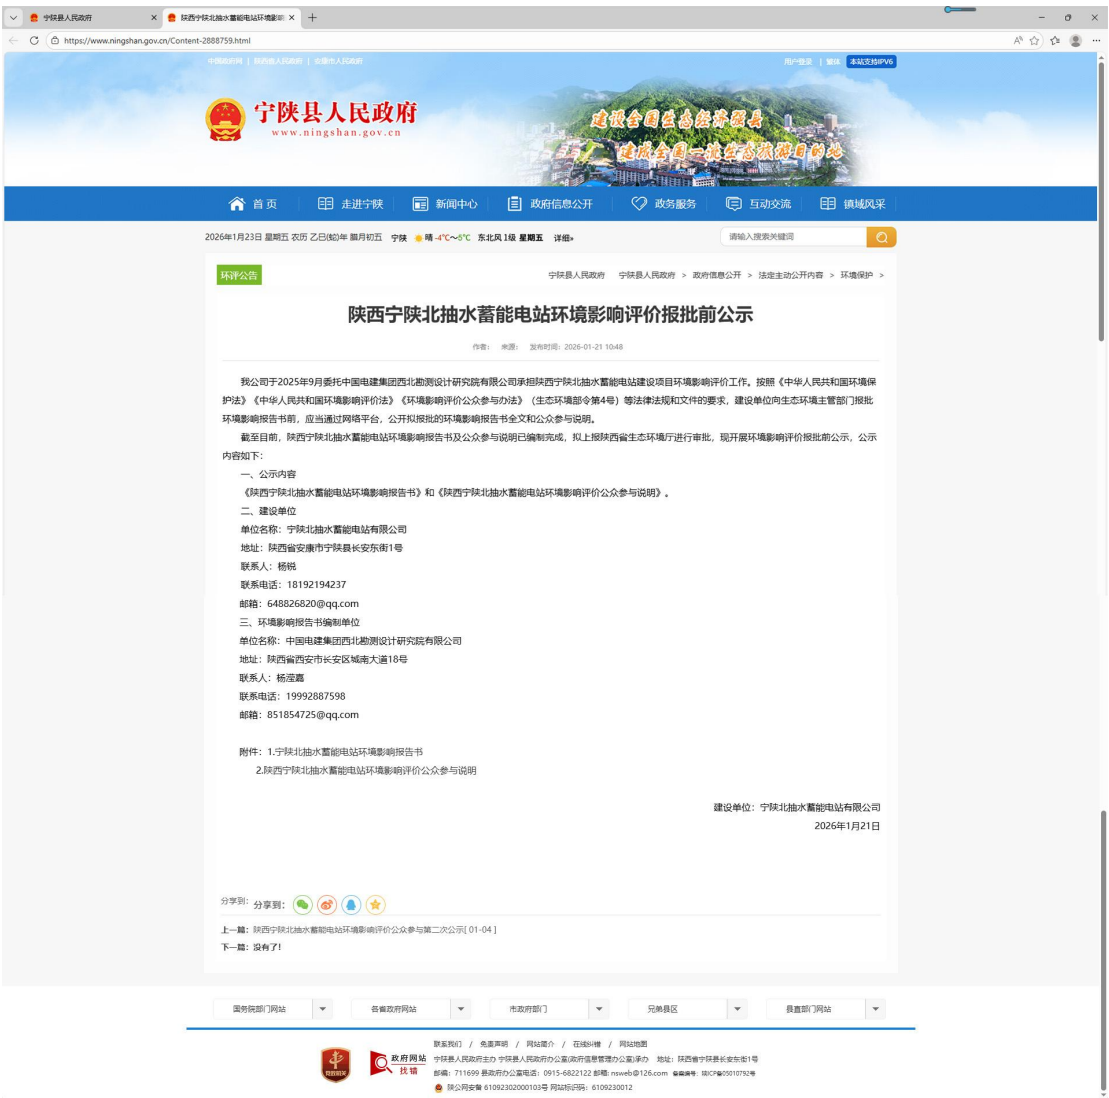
宁陕县人民政府 × 陕西宁陕北抽水蓄能电站环境影响 × +

https://www.ningshan.gov.cn/Content-2888759.html

中国政府网 | 陕西省人民政府 | 安康市人民政府

用户登录 | 繁体 本站支持IPV6

宁陕县人民政府
www.ningshan.gov.cn

建设全国生态经济强县
建成全国一流生态旅游目的地

首页 走进宁陕 新闻中心 政府信息公开 政务服务 互动交流 镇域风采

2026年1月23日 星期五 农历 乙巳(蛇)年 腊月初五 宁陕 晴 -4°C~8°C 东北风1级 星期五 详细»

请输入搜索关键词

环评公告

宁陕县人民政府 宁陕县人民政府 > 政府信息公开 > 法定主动公开内容 > 环境保护 >

陕西宁陕北抽水蓄能电站环境影响评价报批前公示

作者： 来源： 发布时间：2026-01-21 10:48

我公司于2025年9月委托中国电建集团西北勘测设计研究院有限公司承担陕西宁陕北抽水蓄能电站建设项目环境影响评价工作。按照《中华人民共和国环境保护法》《中华人民共和国环境影响评价法》《环境影响评价公众参与办法》（生态环境部令第4号）等法律法规和文件的要求，建设单位向生态环境主管部门报批环境影响报告书前，应当通过网络平台，公开拟报批的环境影响报告书全文和公众参与说明。

截至目前，陕西宁陕北抽水蓄能电站环境影响报告书及公众参与说明已编制完成，拟上报陕西省生态环境厅进行审批，现开展环境影响评价报批前公示，公示内容如下：

一、公示内容

《陕西宁陕北抽水蓄能电站环境影响报告书》和《陕西宁陕北抽水蓄能电站环境影响评价公众参与说明》。

二、建设单位

单位名称：宁陕北抽水蓄能电站有限公司

地址：陕西省安康市宁陕县长安东街1号

联系人：杨锐

联系电话：18192194237

邮箱：648826820@qq.com

三、环境影响报告书编制单位

单位名称：中国电建集团西北勘测设计研究院有限公司

地址：陕西省西安市长安区城南大道18号

联系人：杨滢嘉

联系电话：19992887598

邮箱：851854725@qq.com

附件：1.宁陕北抽水蓄能电站环境影响报告书

2.陕西宁陕北抽水蓄能电站环境影响评价公众参与说明

建设单位：宁陕北抽水蓄能电站有限公司

2026年1月21日

分享到： 分享到：

上一篇：陕西宁陕北抽水蓄能电站环境影响评价公众参与第二次公示[ 01-04 ]

下一篇：没有了！

国务院部门网站 各省政府网站 市政府部门 兄弟县区 县直部门网站

联系我们 / 免责声明 / 网站简介 / 在线纠错 / 网站地图

政府网站 找错

宁陕县人民政府主办 宁陕县人民政府办公室(政府信息管理办公室)承办 地址：陕西省宁陕县长安东街1号

邮编：711699 县政府办公室电话：0915-6822122 邮箱：nsweb@126.com 备案编号：陕ICP备05010792号

陕公网安备 61092302000103号 网站标识码：6109230012